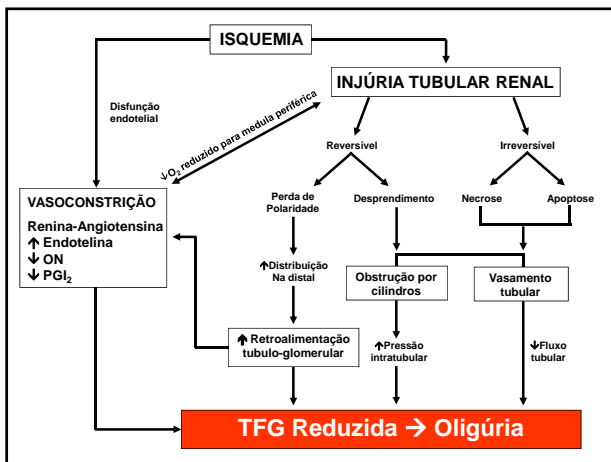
ISQUEMIA

INJÚRIA TUBULAR RENAL

Disfunção endotelial

↓$O_2$ reduzido para medula periférica

Reversível

Irreversível

VASOCONSTRIÇÃO

Renina-Angiotensina
↑ Endotelina
↓ ON
↓ $PGI_2$

Perda de Polaridade

Desprendimento

Necrose

Apoptose

↑Distribuição Na distal

Obstrução por cilindros

Vasamento tubular

↑ Retroalimentação tubulo-glomerular

↑Pressão intratubular

↓Fluxo tubular

TFG Reduzida → Oligúria